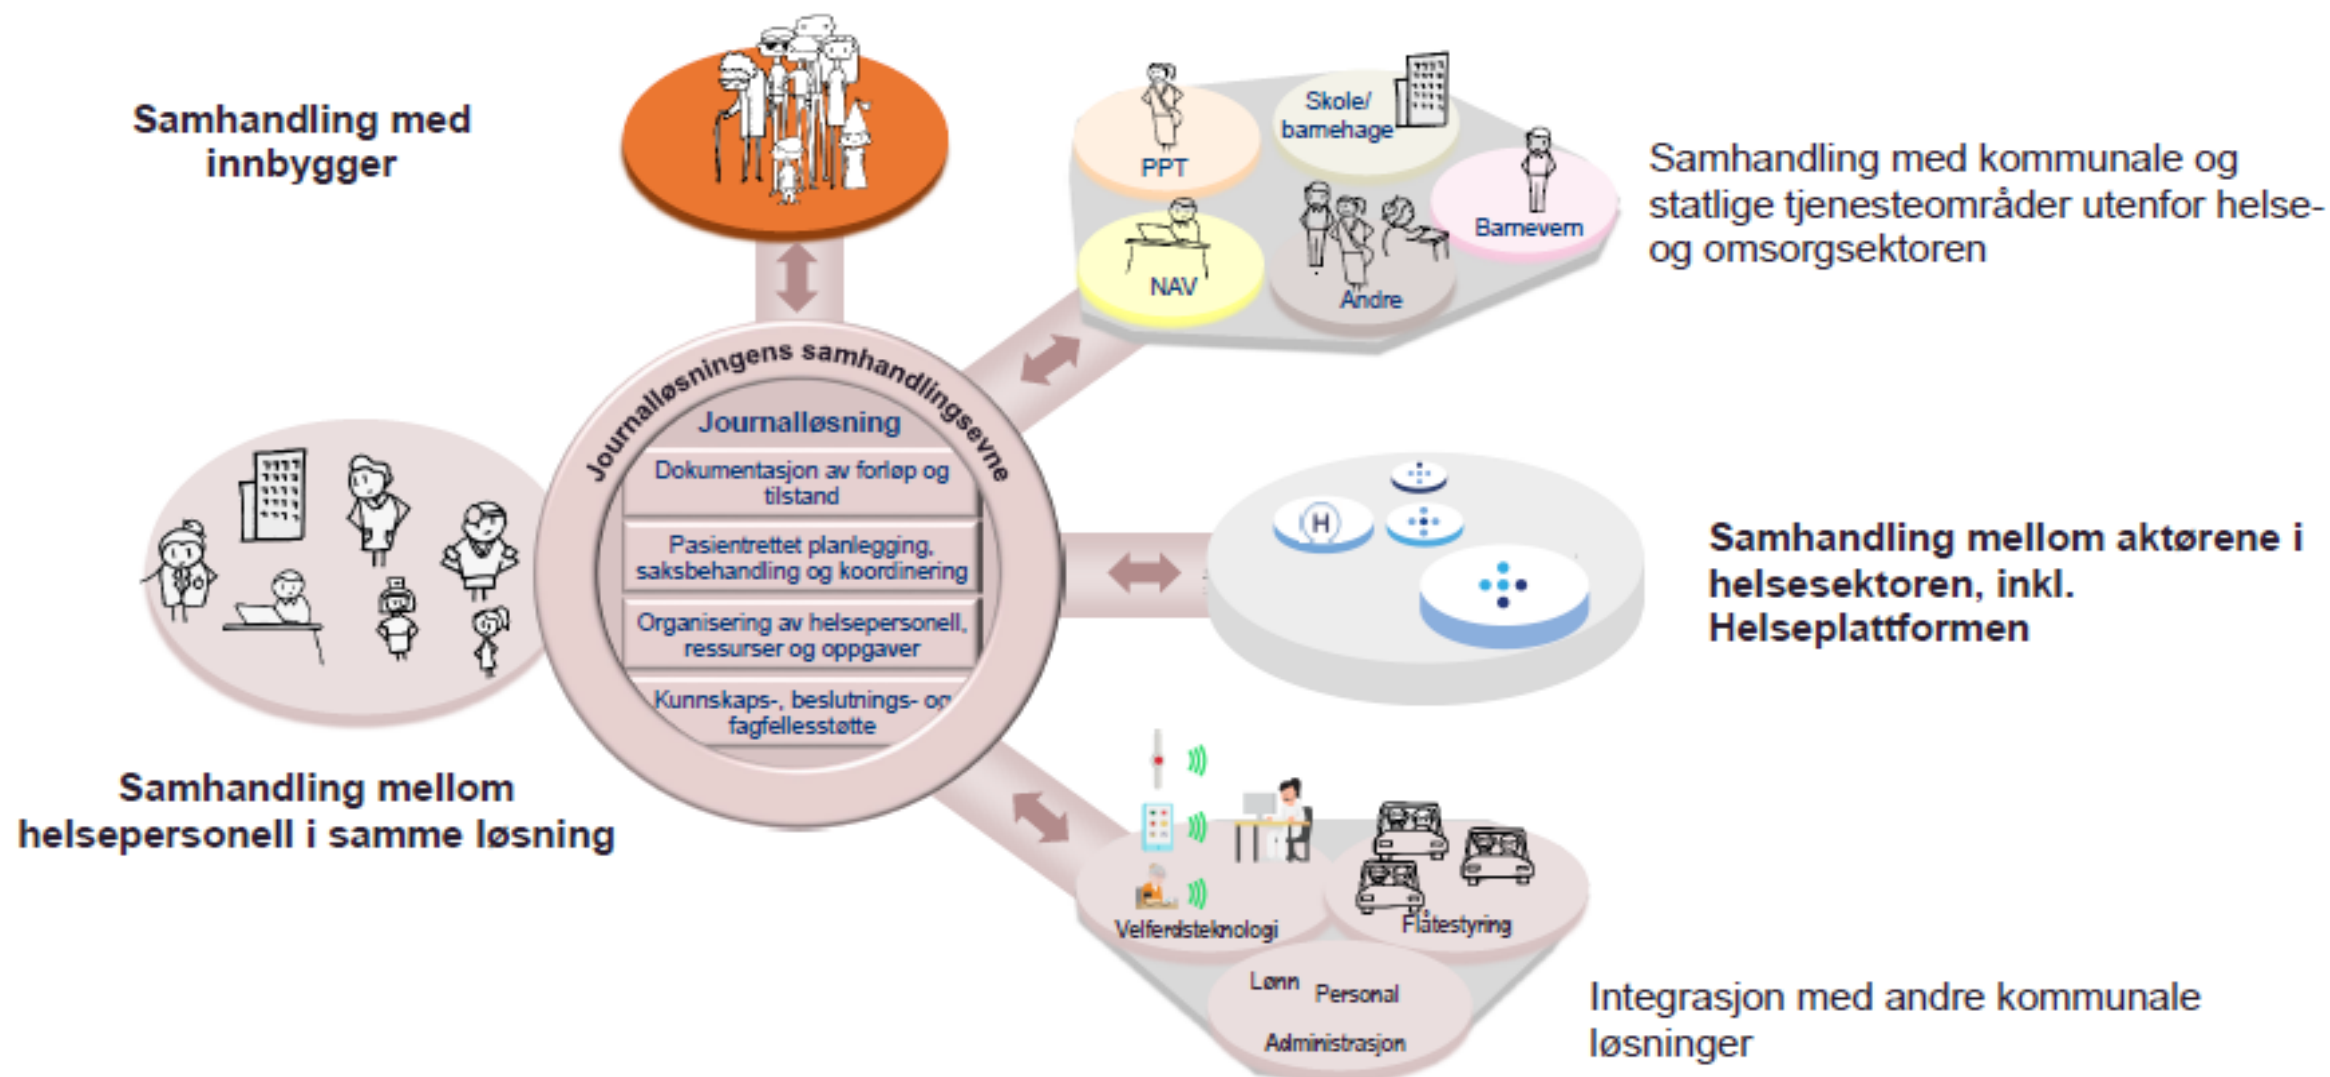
Samhandling med innbygger

PPT

Skole/ barnehage

Barnevern

NAV

Andre

Samhandling med kommunale og statlige tjenesteområder utenfor helse- og omsorgsektoren

Journalløsningens samhandlingsevne

Journalløsning

Dokumentasjon av forløp og tilstand

Pasientrettet planlegging, saksbehandling og koordinering

Organisering av helsepersonell, ressurser og oppgaver

Kunnskaps-, beslutnings- og fagfellesstøtte

H

Samhandling mellom aktørene i helsesektoren, inkl. Helseplattformen

Samhandling mellom helsepersonell i samme løsning

Velferdsteknologi

Flåtestyring

Lønn

Personal

Administrasjon

Integrasjon med andre kommunale løsninger